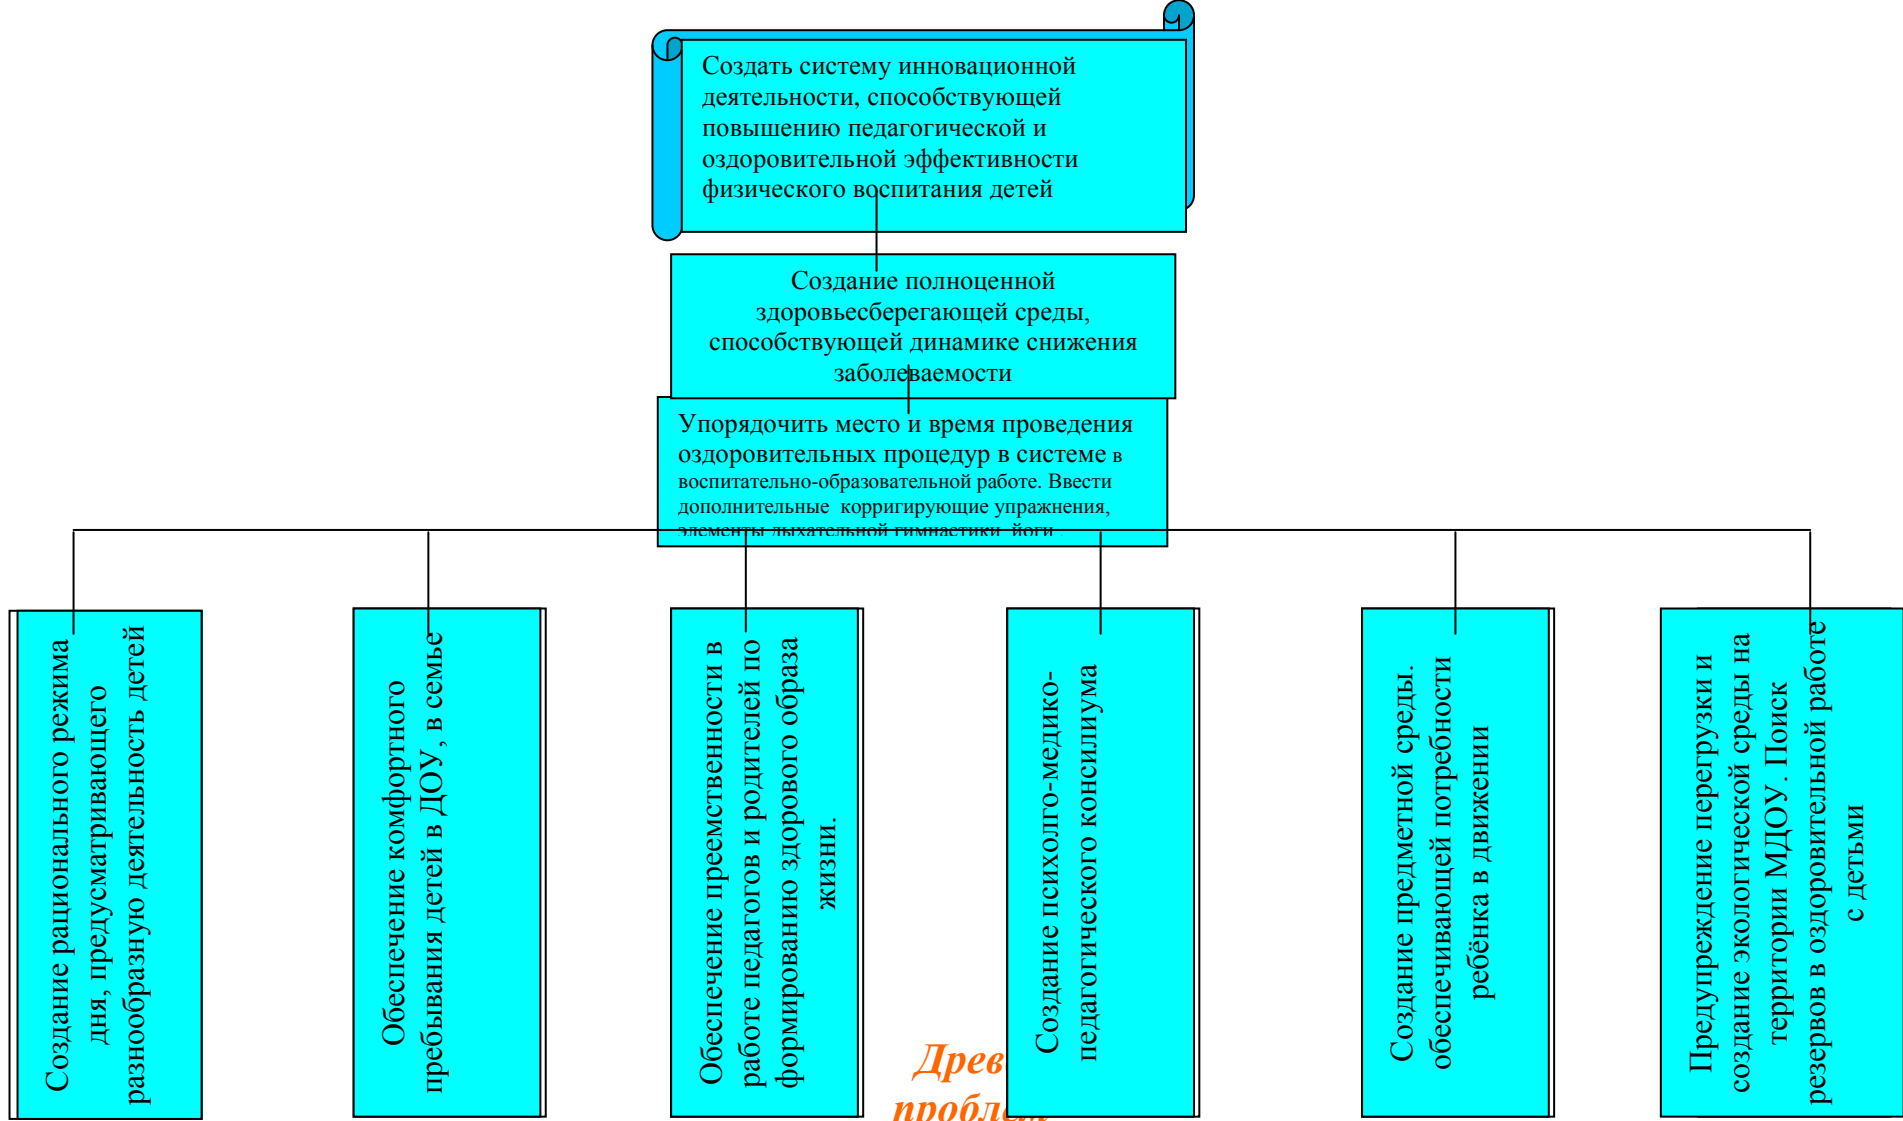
Создать систему инновационной деятельности, способствующей повышению педагогической и оздоровительной эффективности физического воспитания детей

Создание полноценной здоровьесберегающей среды, способствующей динамике снижения заболеваемости

Упорядочить место и время проведения оздоровительных процедур в системе в воспитательно-образовательной работе. Ввести дополнительные корригирующие упражнения, элементы дыхательной гимнастики, йоги

Создание рационального режима дня, предусматривающего разнообразную деятельность детей

Обеспечение комфортного пребывания детей в ДОУ, в семье

Обеспечение преемственности в работе педагогов и родителей по формированию здорового образа жизни.

Создание психолого-медико-педагогического консилиума

Создание предметной среды, обеспечивающей потребности ребёнка в движении

Предупреждение перегрузки и создание экологической среды на территории МДОУ. Поиск резервов в оздоровительной работе с детьми

Древ
проблем